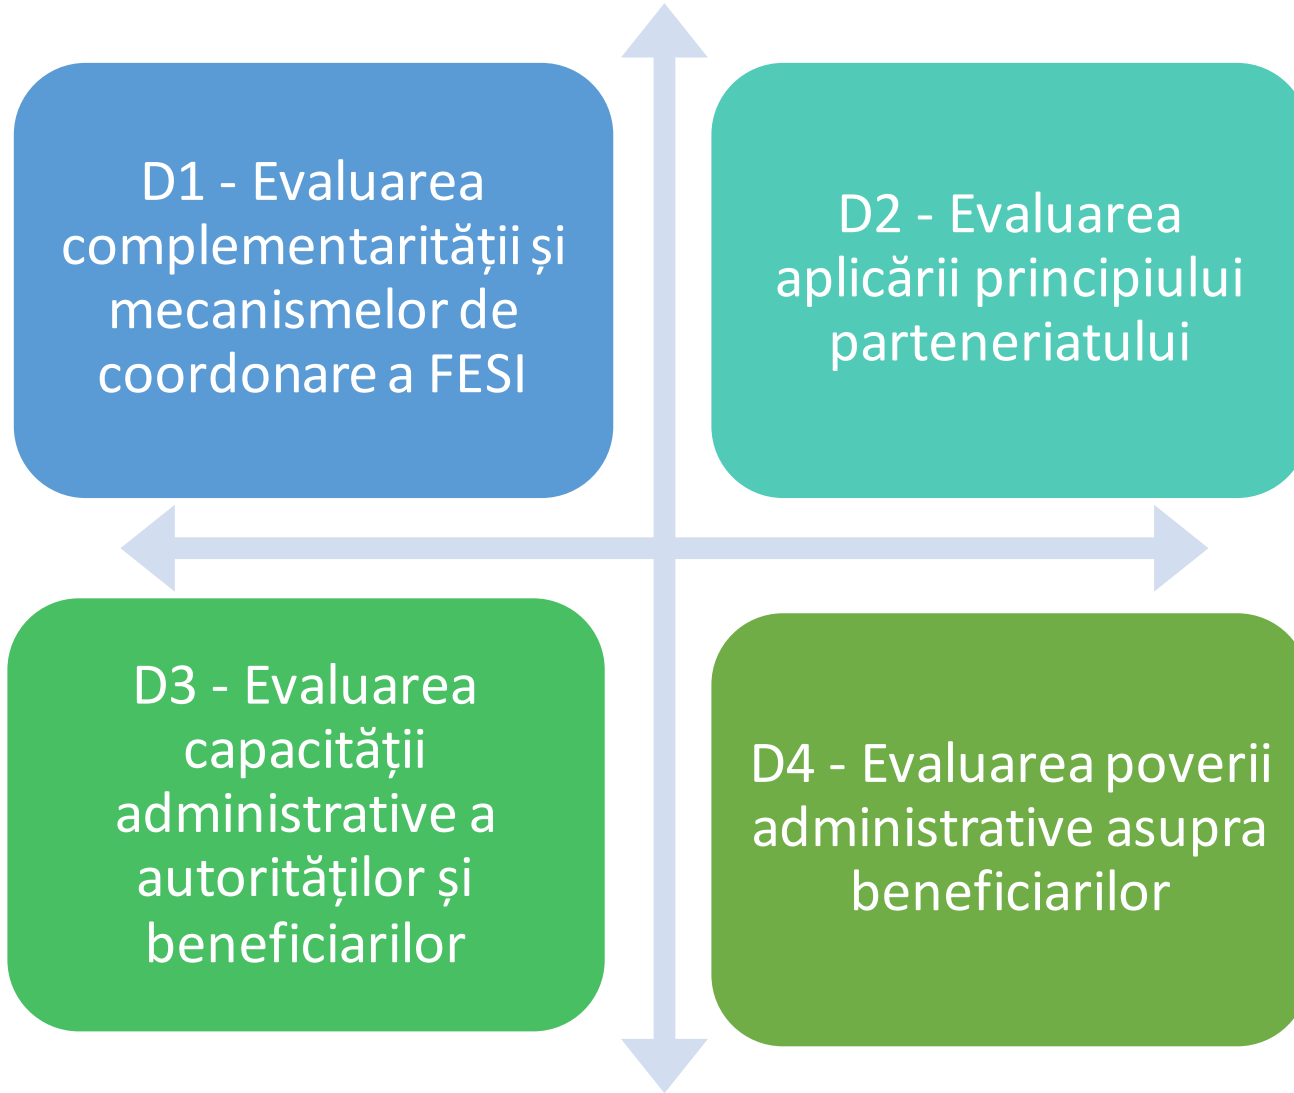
D1 - Evaluarea complementarității și mecanismelor de coordonare a FESI

D2 - Evaluarea aplicării principiului parteneriatului

D3 - Evaluarea capacității administrative a autorităților și beneficiarilor

D4 - Evaluarea poverii administrative asupra beneficiarilor